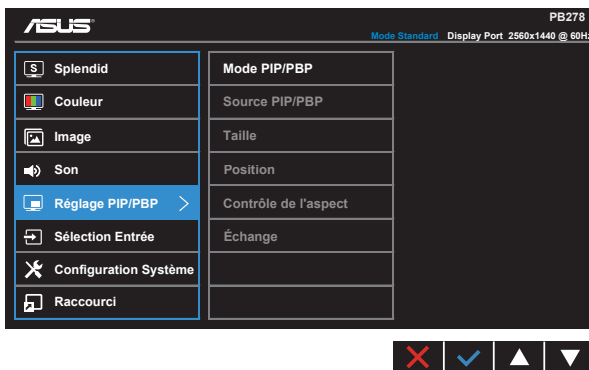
ASUS

PB278

Mode Standard Display Port 2560x1440 @ 60Hz

Splendid

Couleur

Image

Son

Réglage PIP/PBP

Sélection Entrée

Configuration Système

Raccourci

Mode PIP/PBP

Source PIP/PBP

Taille

Position

Contrôle de l'aspect

Échange